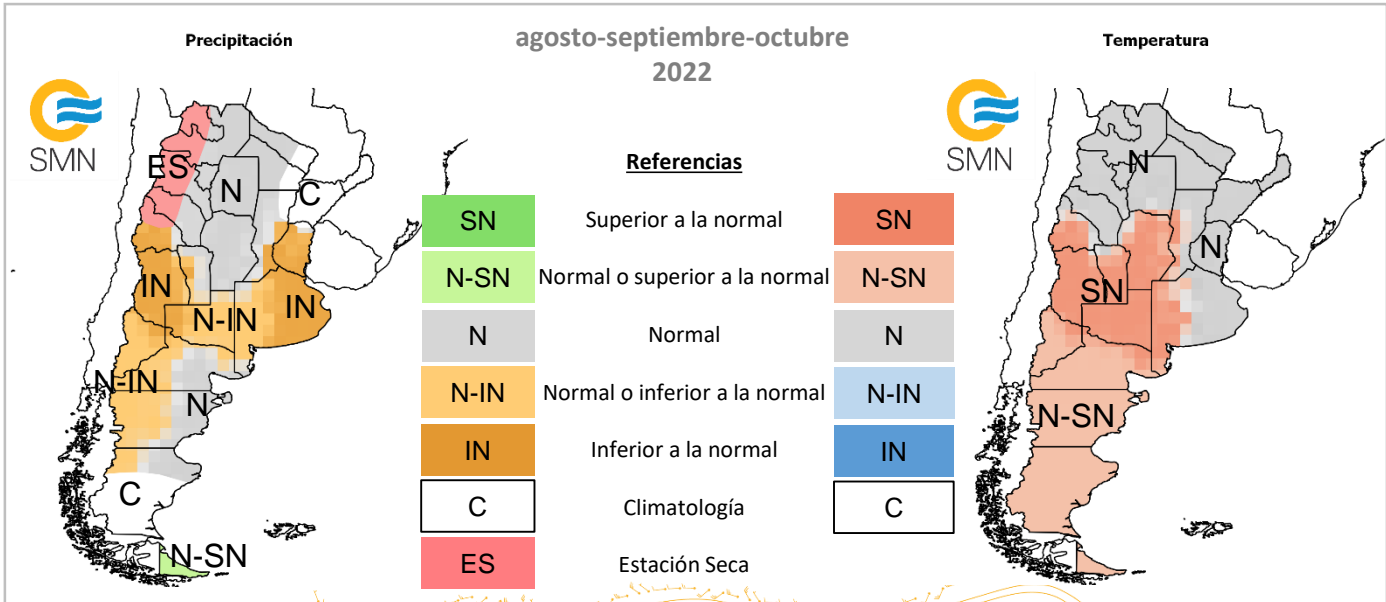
Precipitación

agosto-septiembre-octubre
2022

Temperatura

SMN

ES
N
C
IN
N-IN
IN
N-IN
N
C
N-SN

Referencias

| | | |
|---|---|---|
| SN | Superior a la normal | SN |
| N-SN | Normal o superior a la normal | N-SN |
| N | Normal | N |
| N-IN | Normal o inferior a la normal | N-IN |
| IN | Inferior a la normal | IN |
| C | Climatología | C |
| ES | Estación Seca | |

SMN

N
N
SN
N-SN